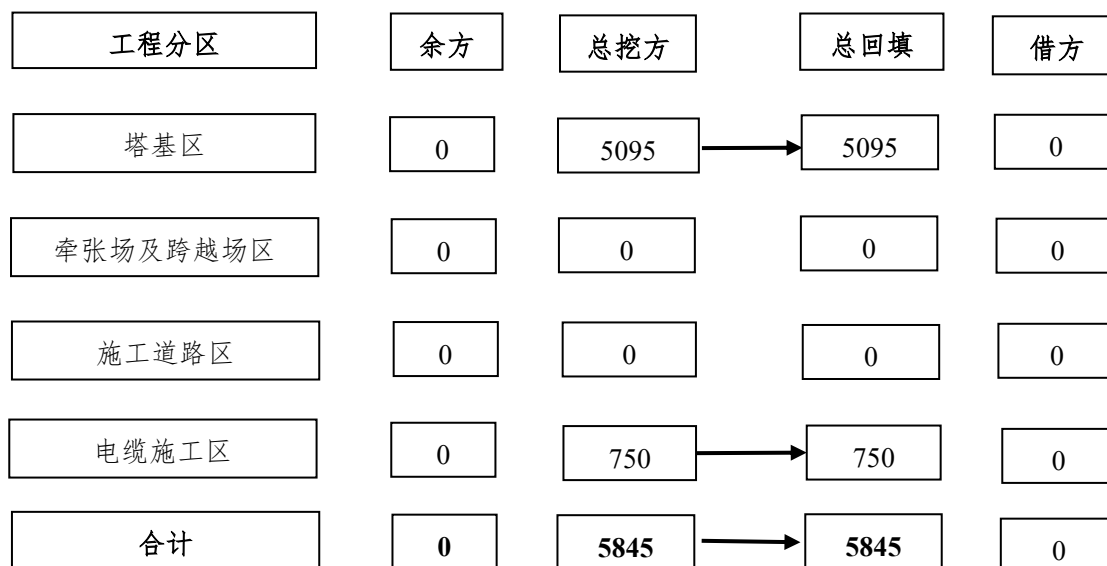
| 工程分区 | 余方 | 总挖方 | 总回填 | 借方 |
|---|---|---|---|---|
| 塔基区 | 0 | 5095 | 5095 | 0 |
| 牵张场及跨越场区 | 0 | 0 | 0 | 0 |
| 施工道路区 | 0 | 0 | 0 | 0 |
| 电缆施工区 | 0 | 750 | 750 | 0 |
| 合计 | 0 | 5845 | 5845 | 0 |